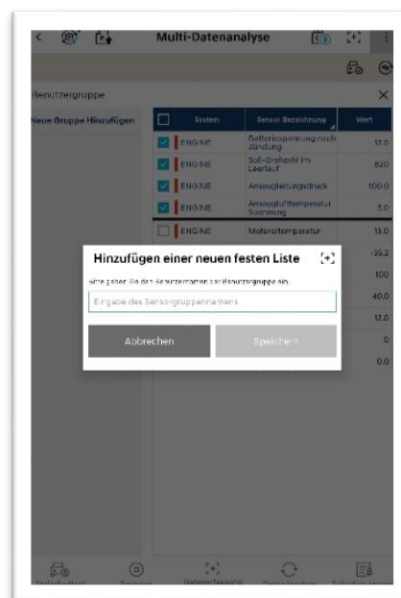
Multi-Datenanalyse

denutzergruppe

Neue Gruppe Hinzufügen

| | System | Sensor-Bezeichnung | Wert |
|---|---|---|---|
| ☑ | ENGINE | Batteriespannung nach Zündung | 12.0 |
| ☑ | ENGINE | Soll-Drehzahl im Leerlauf | 820 |
| ☑ | ENGINE | Ansaugleitungsdruck | 100.0 |
| ☑ | ENGINE | Ansauglufttemperatur Spannung | 5.0 |
| ☐ | ENGINE | Motortemperatur | 15.0 |
| | | | -39.2 |
| | | | 100 |
| | | | 40.0 |
| | | | 12.0 |
| | | | 0 |
| | | | 0.0 |

Hinzufügen einer neuen festen Liste

Bitte geben Sie den Benutzernamen der Benutzergruppe ein.

Eingabe des Sensorgruppennamens

Abbrechen

Speichern

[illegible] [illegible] Datenerfassung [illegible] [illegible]